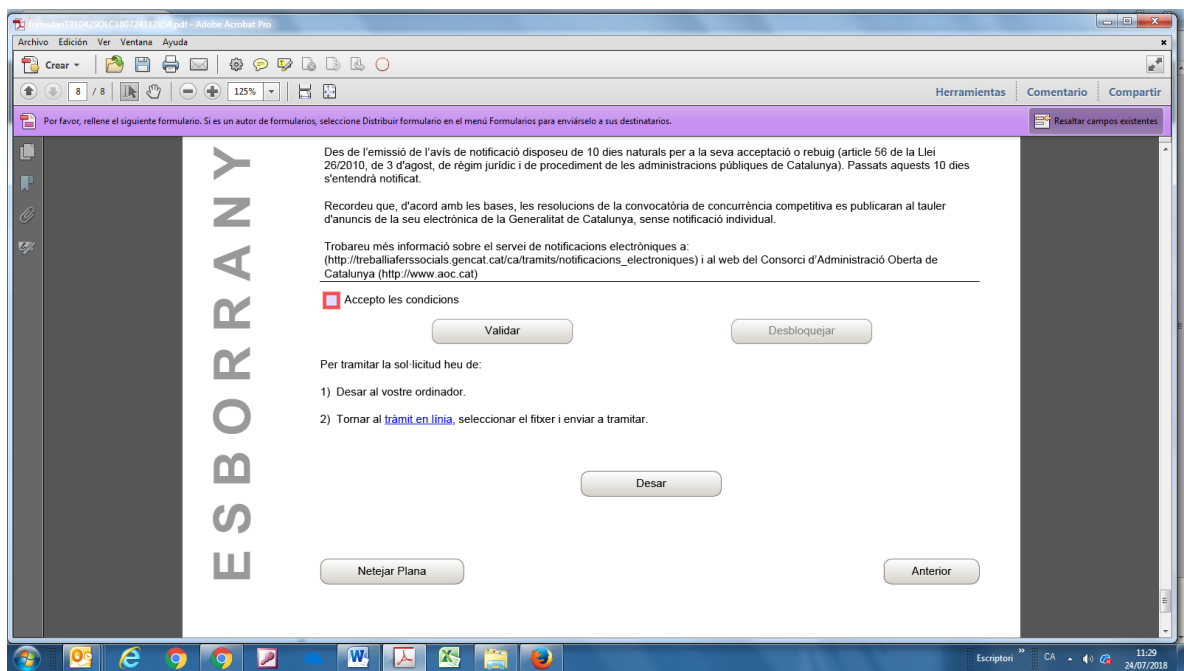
formulariTRE042SOLC180724112854.pdf - Adobe Acrobat Pro

Archivo Edición Ver Ventana Ayuda

Crear

8 / 8 125%

Herramientas Comentario Compartir

Por favor, rellene el siguiente formulario. Si es un autor de formularios, seleccione Distribuir formulario en el menú Formularios para enviárselo a sus destinatarios.

Resaltar campos existentes

ESBORRANY

Des de l'emissió de l'avís de notificació disposeu de 10 dies naturals per a la seva acceptació o rebuig (article 56 de la Llei 26/2010, de 3 d'agost, de règim jurídic i de procediment de les administracions públiques de Catalunya). Passats aquests 10 dies s'entendrà notificat.

Recordeu que, d'acord amb les bases, les resolucions de la convocatòria de concurrència competitiva es publicaran al tauler d'anuncis de la seu electrònica de la Generalitat de Catalunya, sense notificació individual.

Trobareu més informació sobre el servei de notificacions electròniques a: (http://treballiaferssocials.gencat.cat/ca/tramits/notificacions_electroniques) i al web del Consorci d'Administració Oberta de Catalunya (http://www.aoc.cat)

Accepto les condicions

Validar

Desbloquejar

Per tramitar la sol·licitud heu de:

1) Desar al vostre ordinador.

2) Tornar al tràmit en línia, seleccionar el fitxer i enviar a tramitar.

Desar

Netejar Plana

Anterior

Escriptori

CA

11:29
24/07/2018